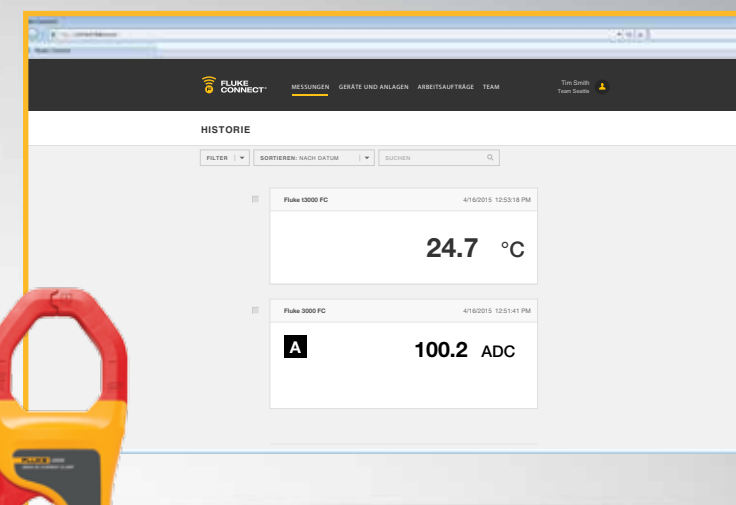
FLUKE CONNECT

MESSUNGEN GERÄTE UND ANLAGEN ARBEITSAUFTRÄGE TEAM

Tim Smith
Team Seattle

HISTORIE

FILTER | SORTIEREN: NACH DATUM | SUCHEN

Fluke t3000 FC 4/16/2015 12:53:18 PM

24.7 °C

Fluke 3000 FC 4/16/2015 12:51:41 PM

A 100.2 ADC

FLUKE